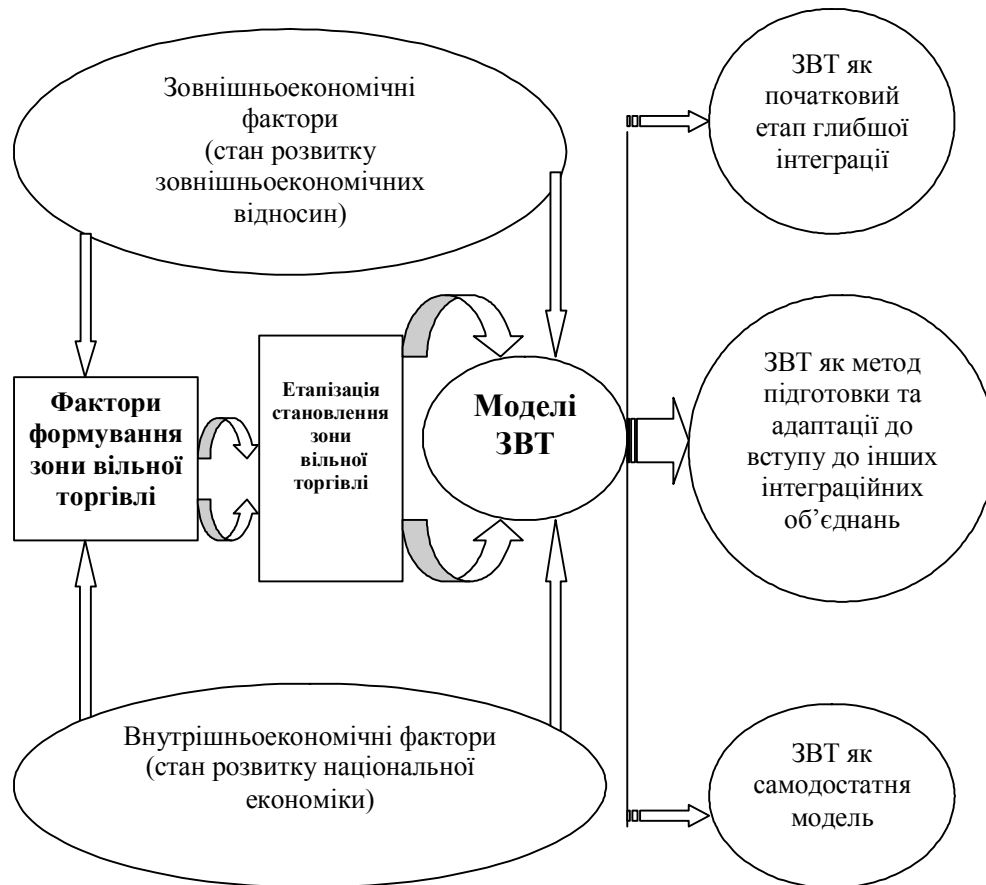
Зовнішньоекономічні фактори (стан розвитку зовнішньоекономічних відносин)

ЗВТ як початковий етап глибшої інтеграції

Фактори формування зони вільної торгівлі

Етапізація становлення зони вільної торгівлі

Моделі ЗВТ

ЗВТ як метод підготовки та адаптації до вступу до інших інтеграційних об'єднань

Внутрішньоекономічні фактори (стан розвитку національної економіки)

ЗВТ як самодостатня модель